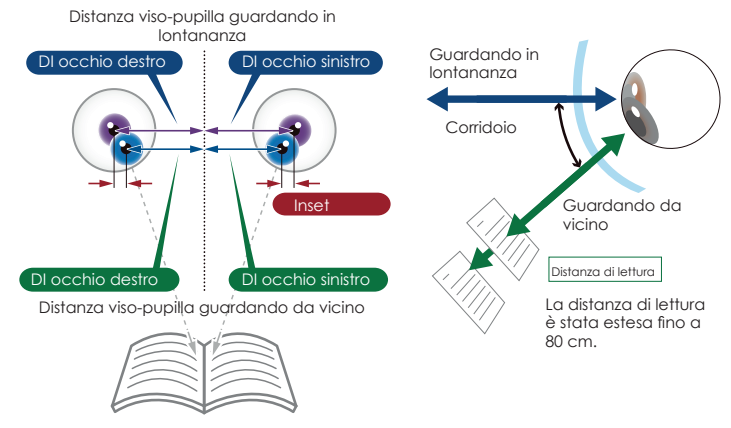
Distanza viso-pupilla guardando in lontananza

DI occhio destro

DI occhio sinistro

Inset

DI occhio destro

DI occhio sinistro

Distanza viso-pupilla guardando da vicino

Guardando in lontananza

Corridoio

Guardando da vicino

Distanza di lettura

La distanza di lettura è stata estesa fino a 80 cm.